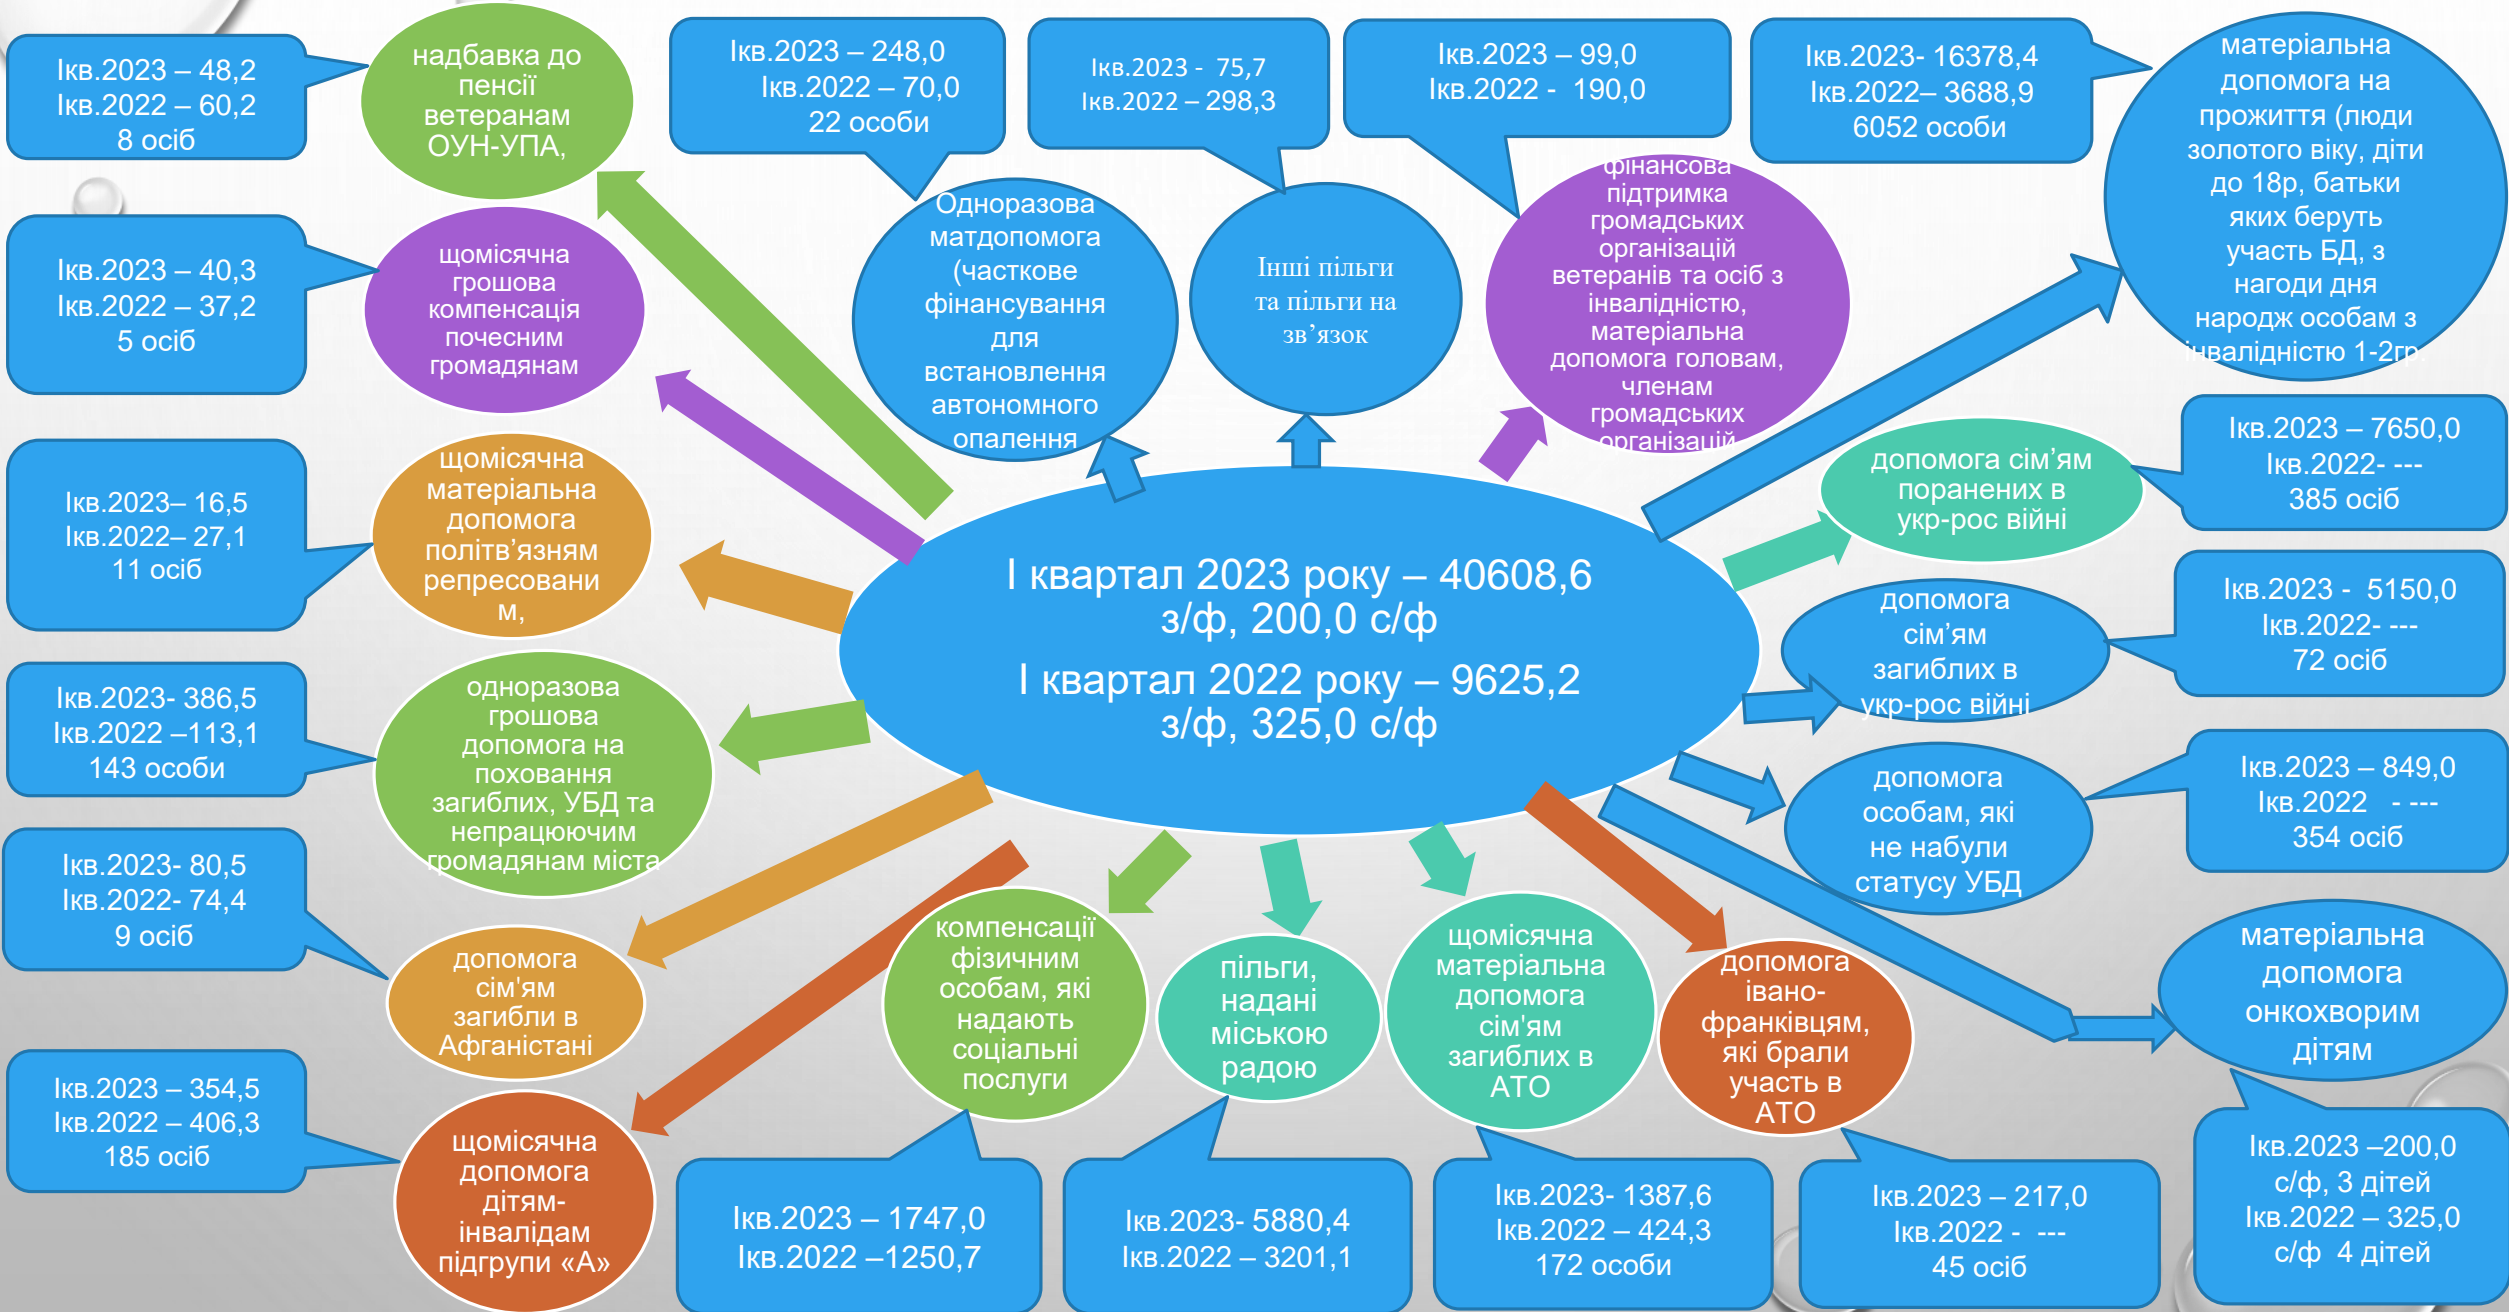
Iкв.2023 – 48,2
Iкв.2022 – 60,2
8 осіб

надбавка до пенсії ветеранам ОУН-УПА,

Iкв.2023 – 248,0
Iкв.2022 – 70,0
22 особи

Iкв.2023 - 75,7
Iкв.2022 – 298,3

Iкв.2023 – 99,0
Iкв.2022 - 190,0

Iкв.2023- 16378,4
Iкв.2022– 3688,9
6052 особи

матеріальна допомога на прожиття (люди золотого віку, діти до 18р, батьки яких беруть участь БД, з нагоди дня народж особам з інвалідністю 1-2гр.

Iкв.2023 – 40,3
Iкв.2022 – 37,2
5 осіб

щомісячна грошова компенсація почесним громадянам

Одноразова матдопомога (часткове фінансування для встановлення автономного опалення

Інші пільги та пільги на зв'язок

фінансова підтримка громадських організацій ветеранів та осіб з інвалідністю, матеріальна допомога головам, членам громадських організацій

Iкв.2023– 16,5
Iкв.2022– 27,1
11 осіб

щомісячна матеріальна допомога політв'язням репресовани м,

I квартал 2023 року – 40608,6 з/ф, 200,0 с/ф
I квартал 2022 року – 9625,2 з/ф, 325,0 с/ф

допомога сім'ям поранених в укр-рос війні

Iкв.2023 – 7650,0
Iкв.2022- ---
385 осіб

Iкв.2023 - 5150,0
Iкв.2022- ---
72 осіб

допомога сім'ям загиблих в укр-рос війні

Iкв.2023- 386,5
Iкв.2022 –113,1
143 особи

одноразова грошова допомога на поховання загиблих, УБД та непрацюючим громадянам міста

допомога особам, які не набули статусу УБД

Iкв.2023 – 849,0
Iкв.2022 - ---
354 осіб

Iкв.2023- 80,5
Iкв.2022- 74,4
9 осіб

допомога сім'ям загибли в Афганістані

компенсації фізичним особам, які надають соціальні послуги

пільги, надані міською радою

щомісячна матеріальна допомога сім'ям загиблих в АТО

допомога івано-франківцям, які брали участь в АТО

матеріальна допомога онкохворим дітям

Iкв.2023 – 354,5
Iкв.2022 – 406,3
185 осіб

щомісячна допомога дітям-інвалідам підгрупи «А»

Iкв.2023 – 1747,0
Iкв.2022 –1250,7

Iкв.2023- 5880,4
Iкв.2022 – 3201,1

Iкв.2023- 1387,6
Iкв.2022 – 424,3
172 особи

Iкв.2023 – 217,0
Iкв.2022 - ---
45 осіб

Iкв.2023 –200,0 с/ф, 3 дітей
Iкв.2022 – 325,0 с/ф 4 дітей